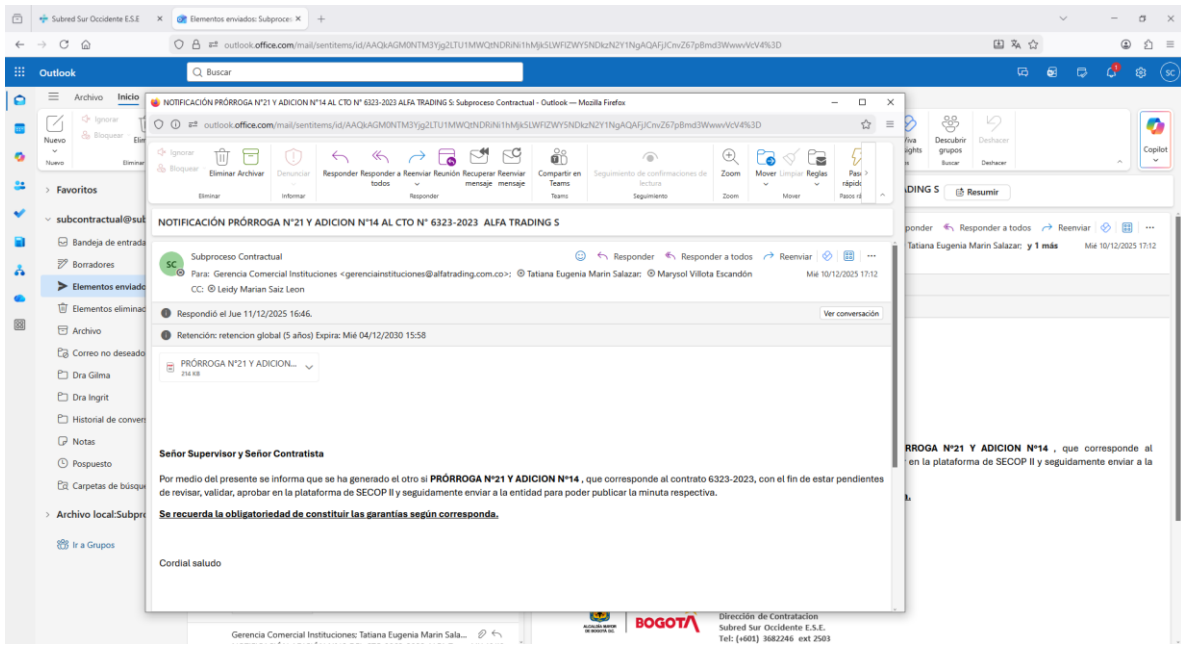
Subred Sur Occidente E.S.E × Elementos enviados: Subproceso ×

outlook.office.com/mail/sentitems/id/AAQkAGM0NTM3Yjg2LTU1MWQtNDRiNi1hMjk5LWFlZWY5NDkzN2Y1NgAQAFjJCnvZ67pBmd3WwwVcV4%3D

Outlook Buscar

Archivo Inicio

Nuevo Ignorar Bloquear

Favoritos

subcontractual@sub

Bandeja de entrada
Borradores
Elementos enviados
Elementos eliminados
Archivo
Correo no deseado
Dra Gilma
Dra Ingrit
Historial de convers
Notas
Pospuesto
Carpetas de búsqueda

Archivo local:Subproc

Ir a Grupos

NOTIFICACIÓN PRÓRROGA N°21 Y ADICION N°14 AL CTO N° 6323-2023 ALFA TRADING S: Subproceso Contractual - Outlook — Mozilla Firefox

outlook.office.com/mail/sentitems/id/AAQkAGM0NTM3Yjg2LTU1MWQtNDRiNi1hMjk5LWFlZWY5NDkzN2Y1NgAQAFjJCnvZ67pBmd3WwwVcV4%3D

Ignorar Bloquear Eliminar Archivar Denunciar Responder Responder a todos Reenviar Reunión Recuperar mensaje Reenviar mensaje Compartir en Teams Seguimiento de confirmaciones de lectura Zoom Mover Limpiar Reglas Pasos rápidos

Eliminar Informar Responder Teams Seguimiento Zoom Mover Pasos rá

NOTIFICACIÓN PRÓRROGA N°21 Y ADICION N°14 AL CTO N° 6323-2023 ALFA TRADING S

SC Subproceso Contractual
Responder Responder a todos Reenviar
Para: Gerencia Comercial Instituciones <gerenciainstituciones@alfatrading.com.co>; Tatiana Eugenia Marin Salazar; Marysol Villota Escandón
Mié 10/12/2025 17:12
CC: Leidy Marian Saiz Leon

Respondió el Jue 11/12/2025 16:46. Ver conversación

Retención: retencion global (5 años) Expira: Mié 04/12/2030 15:58

PRÓRROGA N°21 Y ADICION...
214 KB

Señor Supervisor y Señor Contratista

Por medio del presente se informa que se ha generado el otro si PRÓRROGA N°21 Y ADICION N°14, que corresponde al contrato 6323-2023, con el fin de estar pendientes de revisar, validar, aprobar en la plataforma de SECOP II y seguidamente enviar a la entidad para poder publicar la minuta respectiva.

Se recuerda la obligatoriedad de constituir las garantías según corresponda.

Cordial saludo

Viva Insights Descubrir grupos Deshacer Copilot
DING S Resumir
Responder Responder a todos Reenviar
Tatiana Eugenia Marin Salazar; y 1 más Mié 10/12/2025 17:12

RROGA N°21 Y ADICION N°14, que corresponde al en la plataforma de SECOP II y seguidamente enviar a la

Gerencia Comercial Instituciones: Tatiana Eugenia Marin Sala...

ALCALDÍA MAYOR DE BOGOTÁ D.C. BOGOTÁ
Dirección de Contratacion
Subred Sur Occidente E.S.E.
Tel: (+601) 3682246 ext 2503